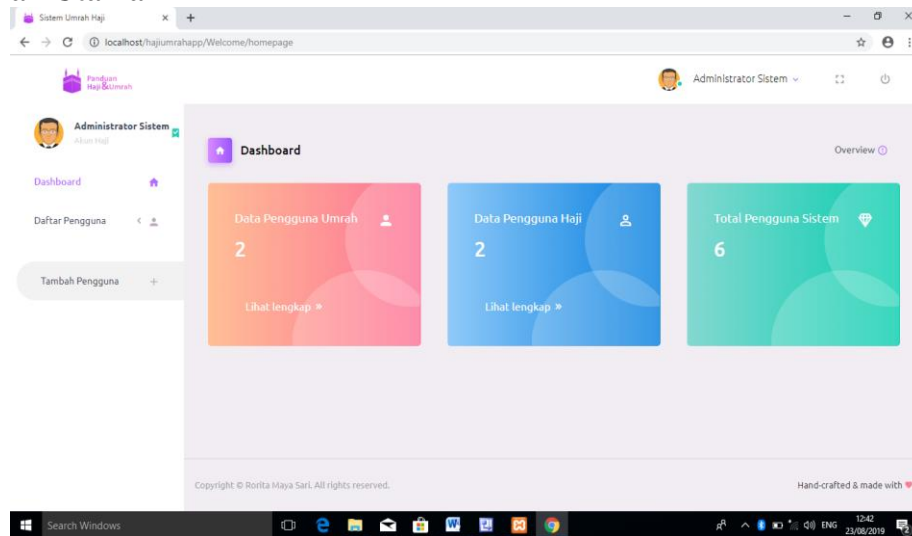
Sistem Umrah Haji ×

localhost/hajiumrahapp/Welcome/homepage

Panduan Haji & Umrah

Administrator Sistem

Administrator Sistem
Akun Haji

Dashboard

Daftar Pengguna

Tambah Pengguna

Dashboard

Overview

Data Pengguna Umrah
2
Lihat lengkap »

Data Pengguna Haji
2
Lihat lengkap »

Total Pengguna Sistem
6

Copyright © Rorita Maya Sari. All rights reserved.

Hand-crafted & made with

Search Windows

ENG 12:42 23/08/2019